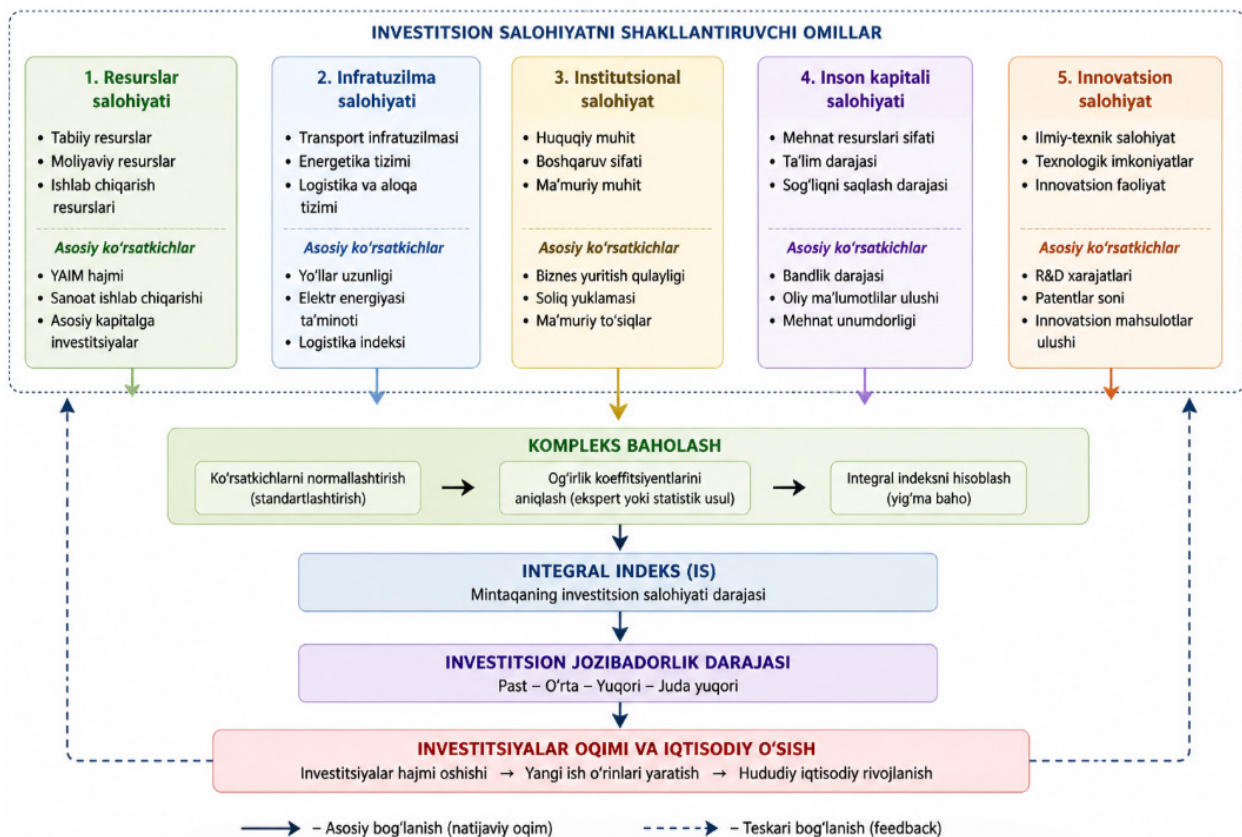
INVESTITSION SALOHIYATNI SHAKLLANTIRUVCHI OMILLAR

1. Resurslar salohiyati
• Tabiiy resurslar
• Moliyaviy resurslar
• Ishlab chiqarish resurslari
Asosiy ko'rsatkichlar
• YAIM hajmi
• Sanoat ishlab chiqarishi
• Asosiy kapitalga investitsiyalar

2. Infratuzilma salohiyati
• Transport infratuzilmasi
• Energetika tizimi
• Logistika va aloqa tizimi
Asosiy ko'rsatkichlar
• Yo'llar uzunligi
• Elektr energiyasi ta'minoti
• Logistika indeksi

3. Institutsional salohiyat
• Huquqiy muhit
• Boshqaruv sifati
• Ma'muriy muhit
Asosiy ko'rsatkichlar
• Biznes yuritish qulayligi
• Soliq yuklamasi
• Ma'muriy to'siqlar

4. Inson kapitali salohiyati
• Mehnat resurslari sifati
• Ta'lim darajasi
• Sog'liqni saqlash darajasi
Asosiy ko'rsatkichlar
• Bandlik darajasi
• Oliy ma'lumotlilar ulushi
• Mehnat unumdorligi

5. Innovatsion salohiyat
• Ilmiy-texnik salohiyat
• Texnologik imkoniyatlar
• Innovatsion faoliyat
Asosiy ko'rsatkichlar
• R&D xarajatlari
• Patentlar soni
• Innovatsion mahsulotlar ulushi

KOMPLEKS BAHOLASH
Ko'rsatkichlarni normallashtirish (standartlashtirish) → Og'irlik koeffitsiyentlarini aniqlash (ekspert yoki statistik usul) → Integral indeksni hisoblash (yig'ma baho)

INTEGRAL INDEKS (IS)
Mintaqaning investitsion salohiyati darajasi

INVESTITSION JOZIBADORLIK DARAJASI
Past – O'rta – Yuqori – Juda yuqori

INVESTITSIYALAR OQIMI VA IQTISODIY O'SISH
Investitsiyalar hajmi oshishi → Yangi ish o'rinlari yaratish → Hududiy iqtisodiy rivojlanish

– Asosiy bog'lanish (natijaviy oqim)
– Teskari bog'lanish (feedback)